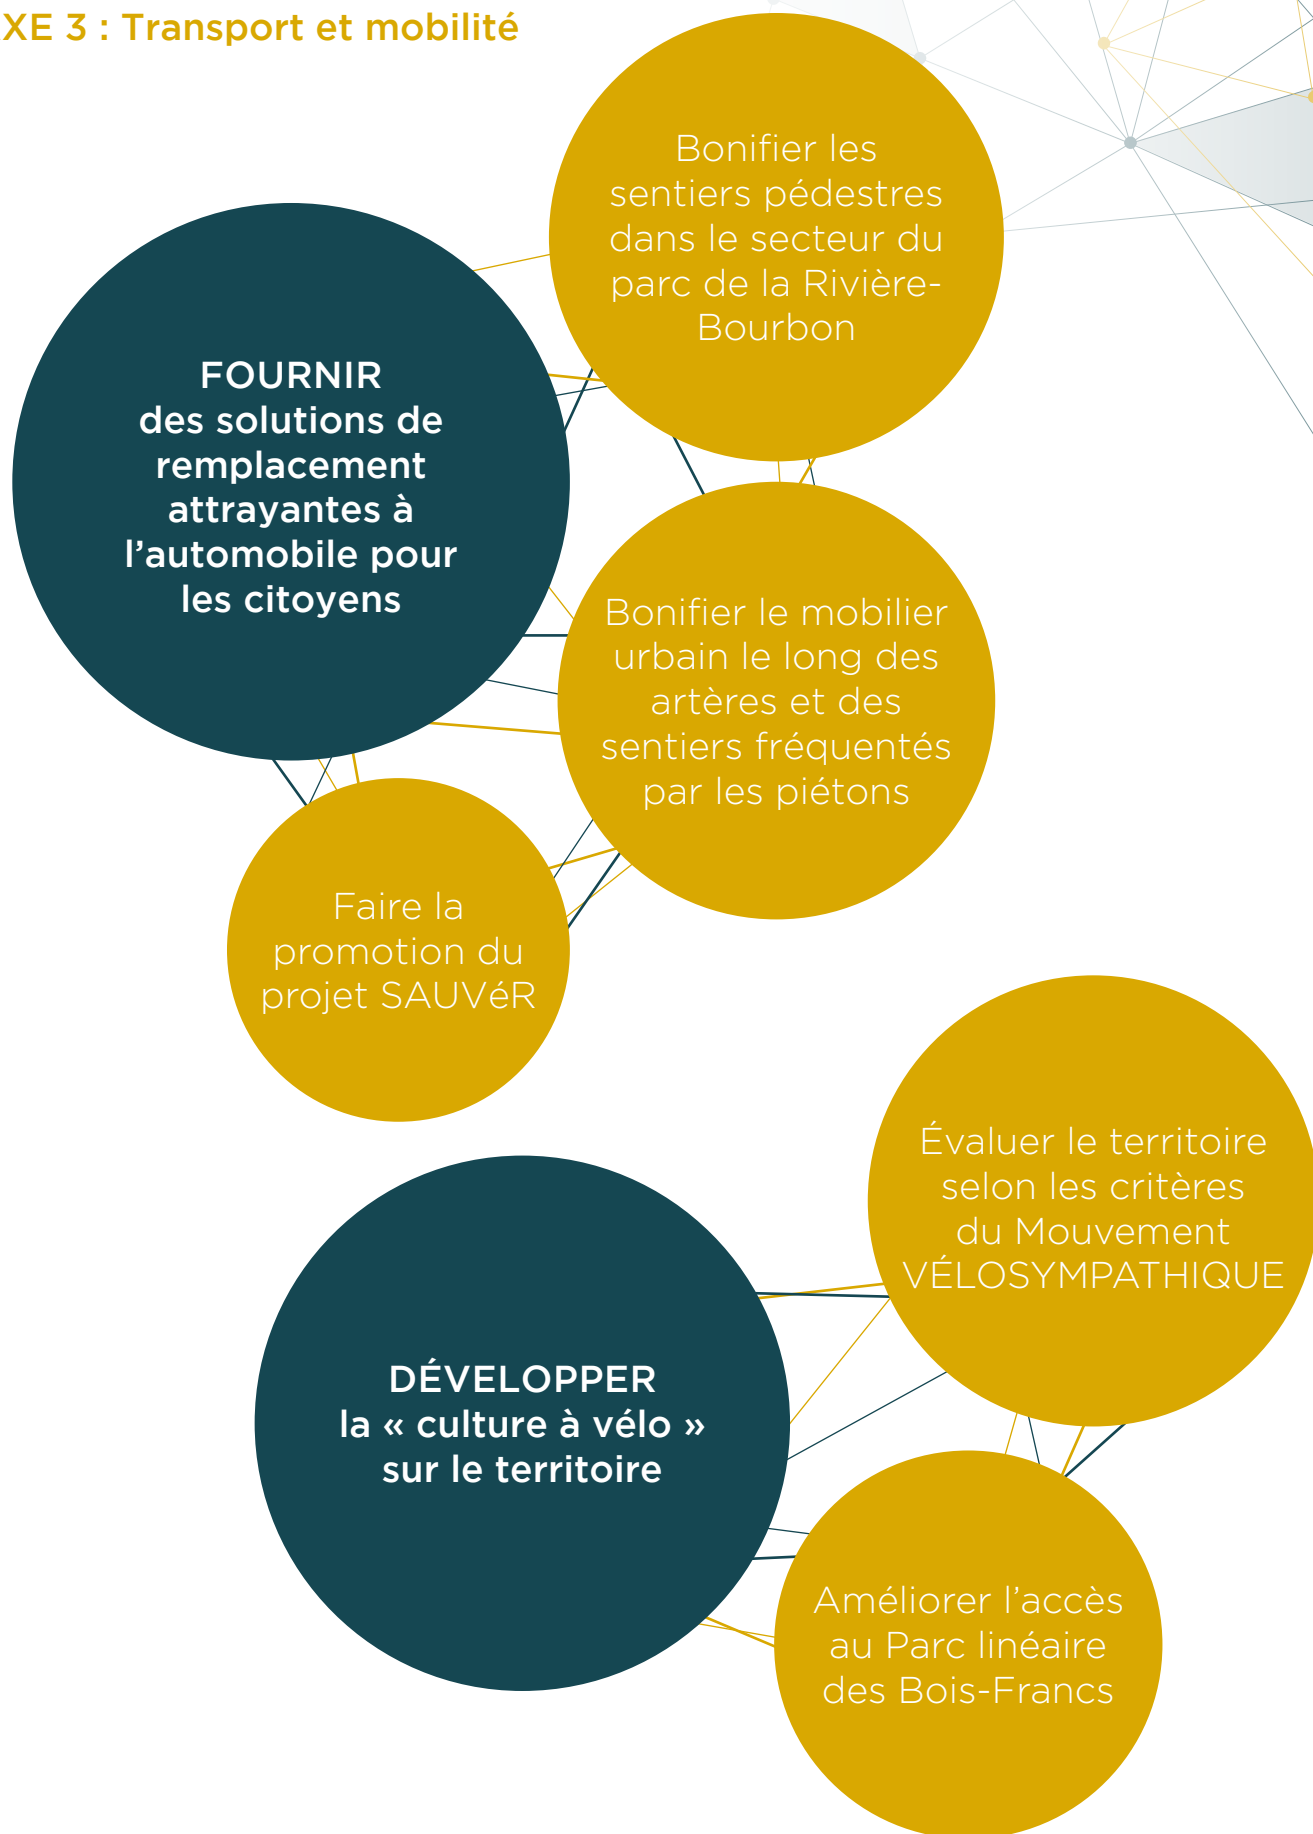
XE 3 : Transport et mobilité

FOURNIR des solutions de remplacement attrayantes à l’automobile pour les citoyens

Bonifier les sentiers pédestres dans le secteur du parc de la Rivière-Bourbon

Bonifier le mobilier urbain le long des artères et des sentiers fréquentés par les piétons

Faire la promotion du projet SAUVéR

DÉVELOPPER la « culture à vélo » sur le territoire

Évaluer le territoire selon les critères du Mouvement VÉLOSYMPATHIQUE

Améliorer l’accès au Parc linéaire des Bois-Francs